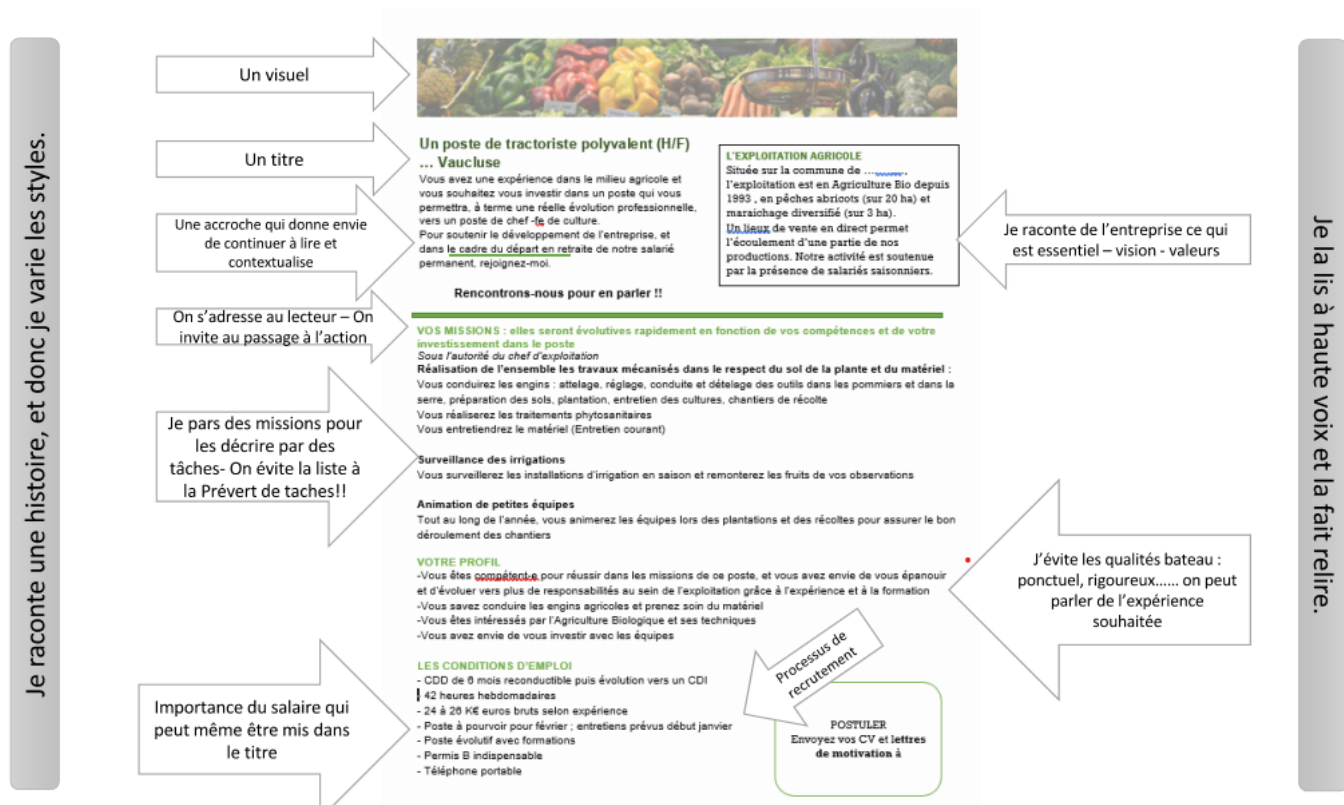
Je raconte une histoire, et donc je varie les styles.

Un visuel

Un titre

Une accroche qui donne envie de continuer à lire et contextualise

On s'adresse au lecteur – On invite au passage à l'action

Je pars des missions pour les décrire par des tâches- On évite la liste à la Prévert de taches!!

Importance du salaire qui peut même être mis dans le titre

Un poste de tractoriste polyvalent (H/F) … Vaucluse

Vous avez une expérience dans le milieu agricole et vous souhaitez vous investir dans un poste qui vous permettra, à terme une réelle évolution professionnelle, vers un poste de chef -fe de culture.
Pour soutenir le développement de l'entreprise, et dans le cadre du départ en retraite de notre salarié permanent, rejoignez-moi.

Rencontrons-nous pour en parler !!

L'EXPLOITATION AGRICOLE
Située sur la commune de …, l'exploitation est en Agriculture Bio depuis 1993 , en pêches abricots (sur 20 ha) et maraichage diversifié (sur 3 ha).
Un lieux de vente en direct permet l'écoulement d'une partie de nos productions. Notre activité est soutenue par la présence de salariés saisonniers.

Je raconte de l'entreprise ce qui est essentiel – vision - valeurs

VOS MISSIONS : elles seront évolutives rapidement en fonction de vos compétences et de votre investissement dans le poste
Sous l'autorité du chef d'exploitation
Réalisation de l'ensemble les travaux mécanisés dans le respect du sol de la plante et du matériel :
Vous conduirez les engins : attelage, réglage, conduite et dételage des outils dans les pommiers et dans la serre, préparation des sols, plantation, entretien des cultures, chantiers de récolte
Vous réaliserez les traitements phytosanitaires
Vous entretiendrez le matériel (Entretien courant)

Surveillance des irrigations
Vous surveillerez les installations d'irrigation en saison et remonterez les fruits de vos observations

Animation de petites équipes
Tout au long de l'année, vous animerez les équipes lors des plantations et des récoltes pour assurer le bon déroulement des chantiers

VOTRE PROFIL
-Vous êtes compétent-e pour réussir dans les missions de ce poste, et vous avez envie de vous épanouir et d'évoluer vers plus de responsabilités au sein de l'exploitation grâce à l'expérience et à la formation
-Vous savez conduire les engins agricoles et prenez soin du matériel
-Vous êtes intéressés par l'Agriculture Biologique et ses techniques
-Vous avez envie de vous investir avec les équipes

J'évite les qualités bateau : ponctuel, rigoureux…… on peut parler de l'expérience souhaitée

LES CONDITIONS D'EMPLOI
- CDD de 6 mois reconductible puis évolution vers un CDI
- 42 heures hebdomadaires
- 24 à 26 K€ euros bruts selon expérience
- Poste à pourvoir pour février ; entretiens prévus début janvier
- Poste évolutif avec formations
- Permis B indispensable
- Téléphone portable

Processus de recrutement

POSTULER
Envoyez vos CV et lettres de motivation à

Je la lis à haute voix et la fait relire.